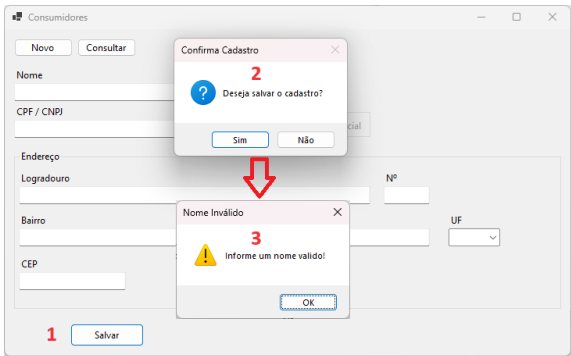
Consumidores

Novo Consultar

Nome

CPF / CNPJ

cial

Endereço

Logradouro

Nº

Bairro

UF

CEP

1 Salvar

Confirma Cadastro

2

Deseja salvar o cadastro?

Sim Não

Nome Inválido

3

Informe um nome valido!

OK